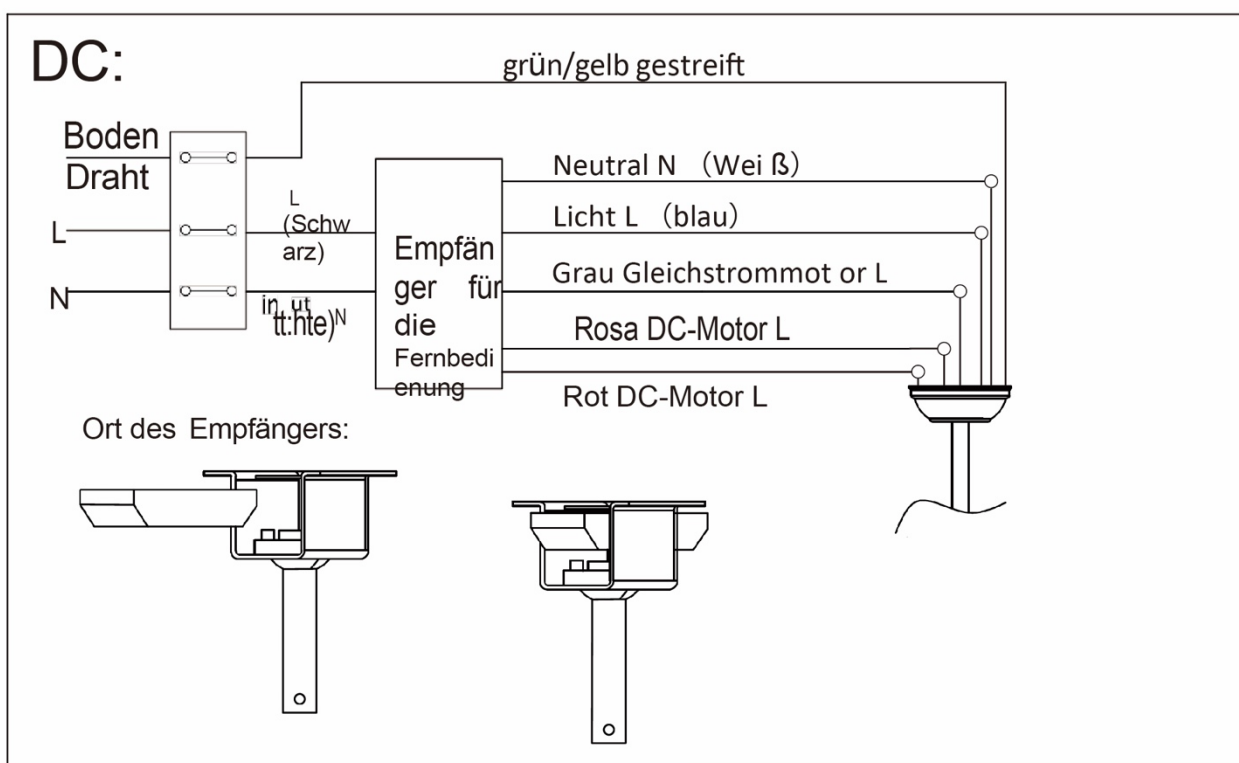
DC:

grün/gelb gestreift

Boden
Draht

L

N

L
(Schw
arz)

in ut
tt:hte)N

Empfän
ger für
die
Fernbedi
enung

Neutral N （Wei ß)

Licht L （blau)

Grau Gleichstrommot or L

Rosa DC-Motor L

Rot DC-Motor L

Ort des Empfängers: